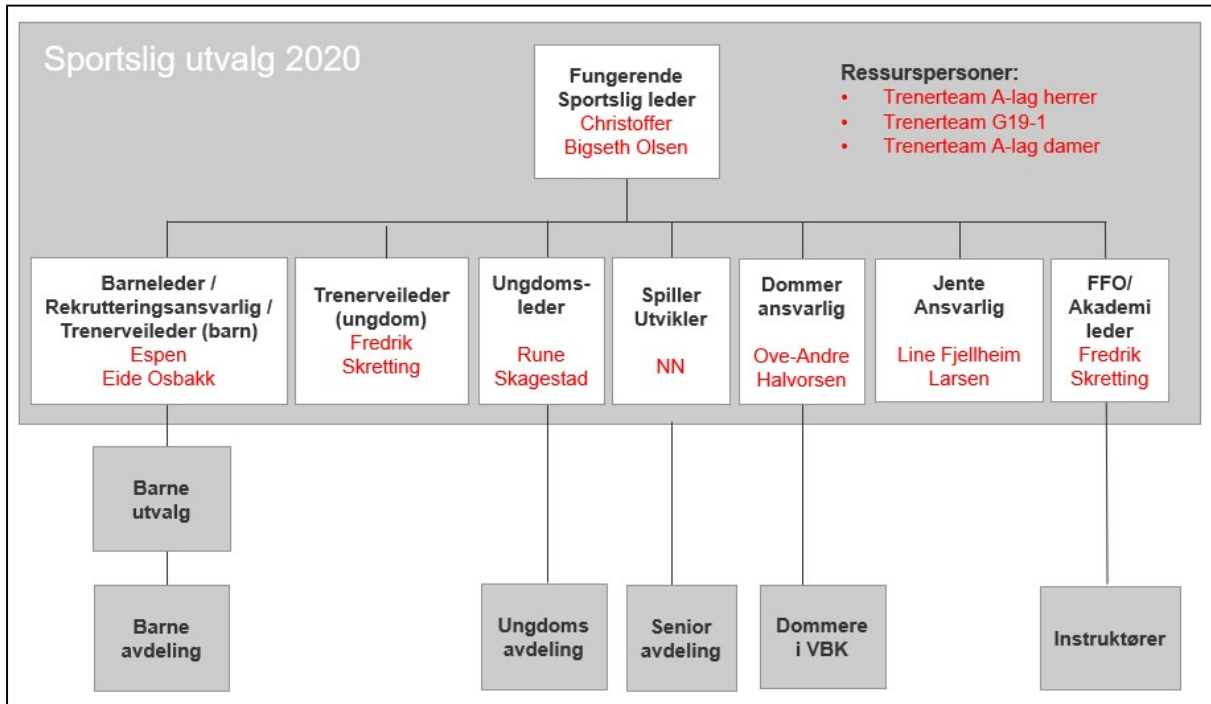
Sportslig utvalg 2020

Fungerende Sportslig leder
Christoffer Bigseth Olsen

Ressurspersoner:
• Trenerteam A-lag herrer
• Trenerteam G19-1
• Trenerteam A-lag damer

Barneleder / Rekrutteringsansvarlig / Trenerveileder (barn)
Espen Eide Osbakk

Trenerveileder (ungdom)
Fredrik Skretting

Ungdoms-leder
Rune Skagestad

Spiller Utvikler
NN

Dommer ansvarlig
Ove-Andre Halvorsen

Jente Ansvarlig
Line Fjellheim Larsen

FFO/ Akademi leder
Fredrik Skretting

Barne utvalg

Barne avdeling

Ungdoms avdeling

Senior avdeling

Dommere i VBK

Instruktører